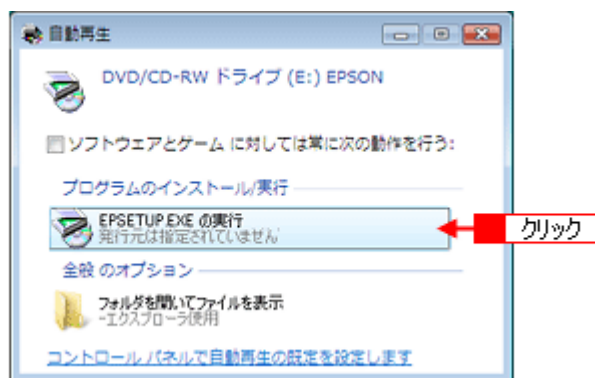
自動再生

DVD/CD-RW ドライブ (E:) EPSON

ソフトウェアとゲーム に対しては常に次の動作を行う:

プログラムのインストール/実行

EPSETUP.EXE の実行
発行元は指定されていません

クリック

全般 のオプション

フォルダを開いてファイルを表示
-エクスプローラ使用

コントロール パネルで自動再生の既定を設定します